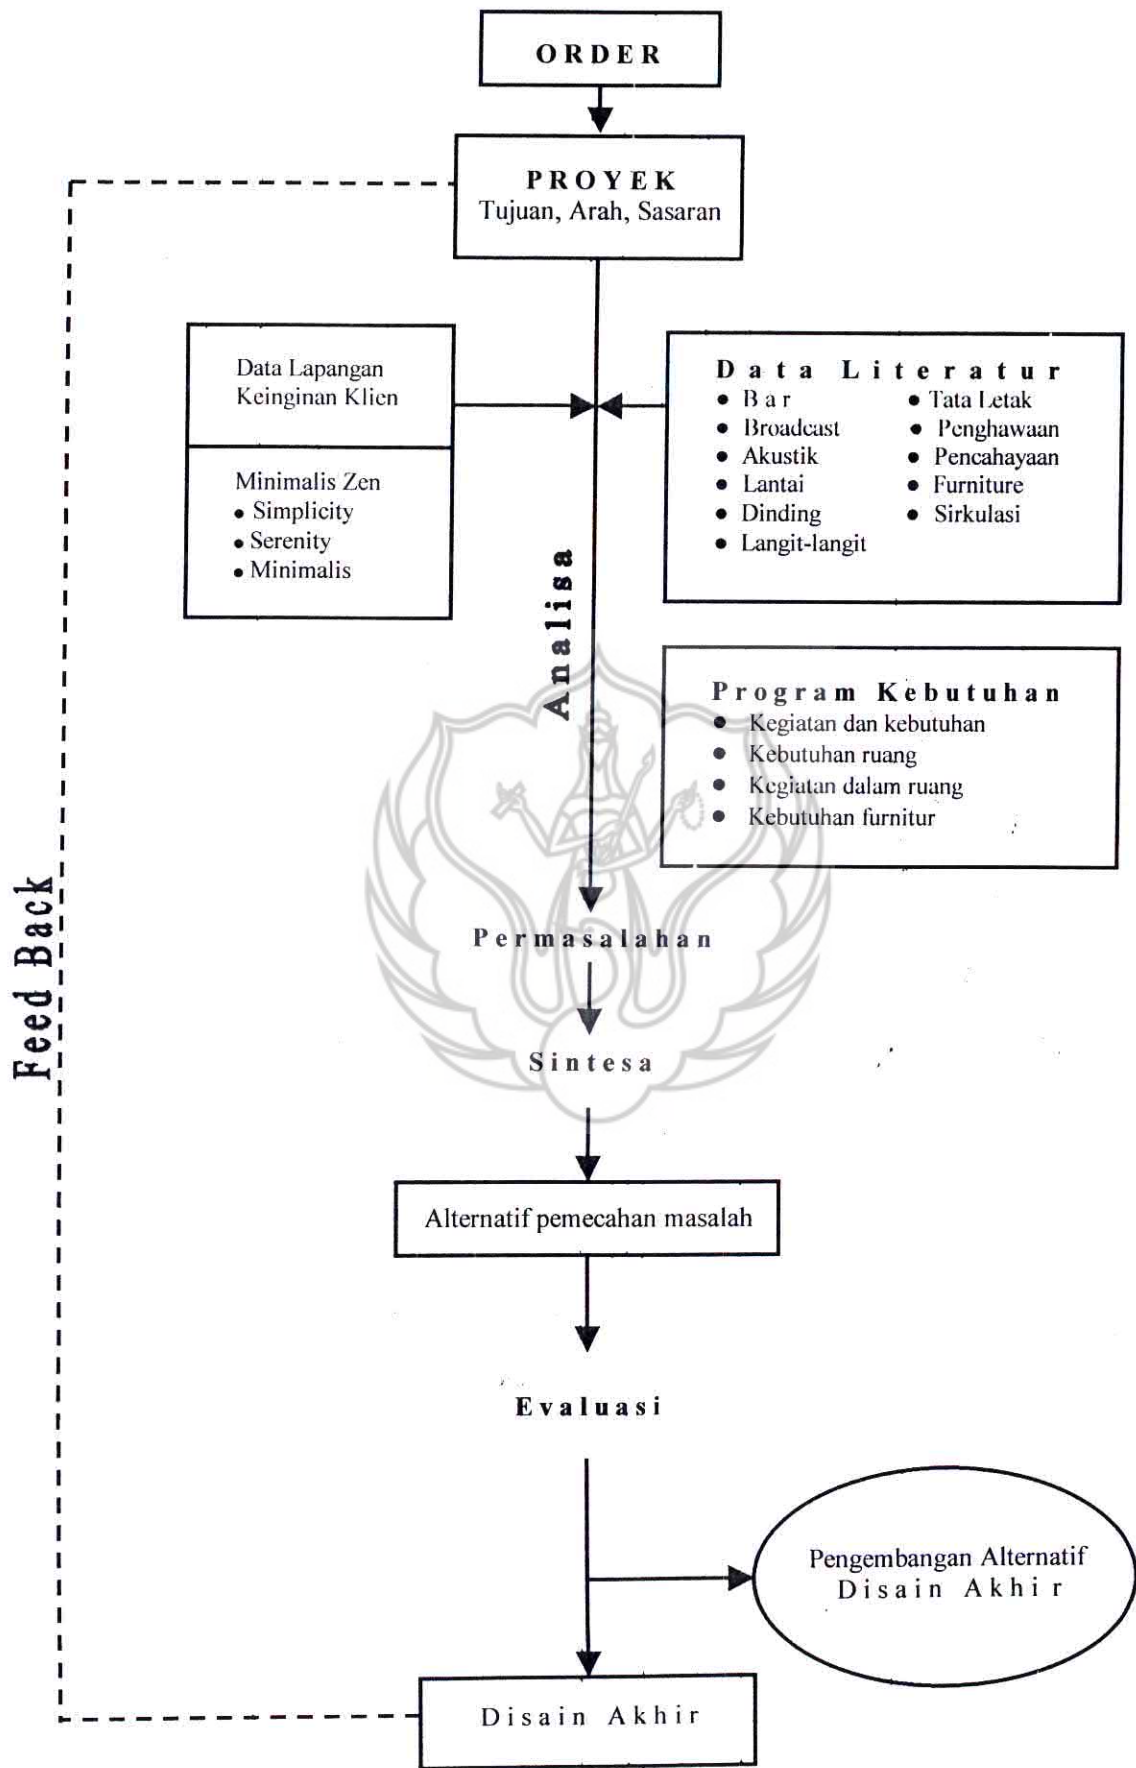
ORDER

PROYEK
Tujuan, Arah, Sasaran

Feed Back

Data Lapangan
Keinginan Klien

Minimalis Zen
• Simplicity
• Serenity
• Minimalis

Data Literatur
• Bar
• Broadcast
• Akustik
• Lantai
• Dinding
• Langit-langit
• Tata Letak
• Penghawaan
• Pencahayaan
• Furniture
• Sirkulasi

Analisa

Program Kebutuhan
• Kegiatan dan kebutuhan
• Kebutuhan ruang
• Kegiatan dalam ruang
• Kebutuhan furnitur

Permasalahan

Sintesa

Alternatif pemecahan masalah

Evaluasi

Pengembangan Alternatif
Disain Akhir

Disain Akhir